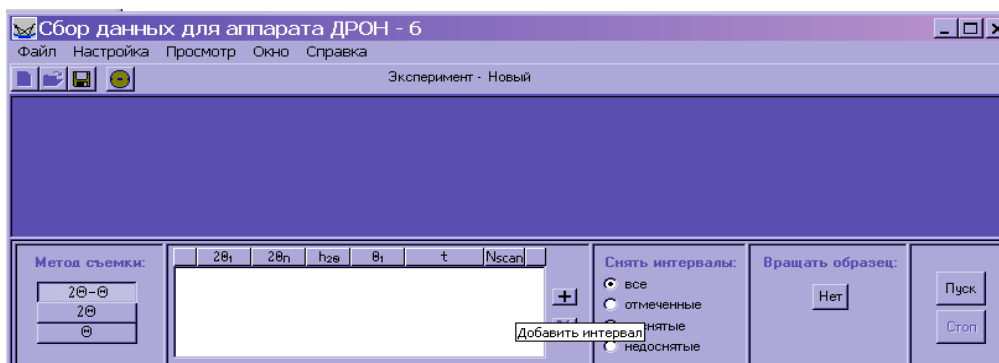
Сбор данных для аппарата ДРОН - 6

Файл Настройка Просмотр Окно Справка

Эксперимент - Новый

Метод съемки:

2Θ-Θ

2Θ

Θ

| $2\theta_1$ | $2\theta_n$ | $h_{2\theta}$ | $\theta_1$ | t | Nscan |
|---|---|---|---|---|---|

+

Добавить интервал

Снять интервалы:

все

отмеченные

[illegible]нятые

недоснятые

Вращать образец:

Нет

Пуск

Стоп